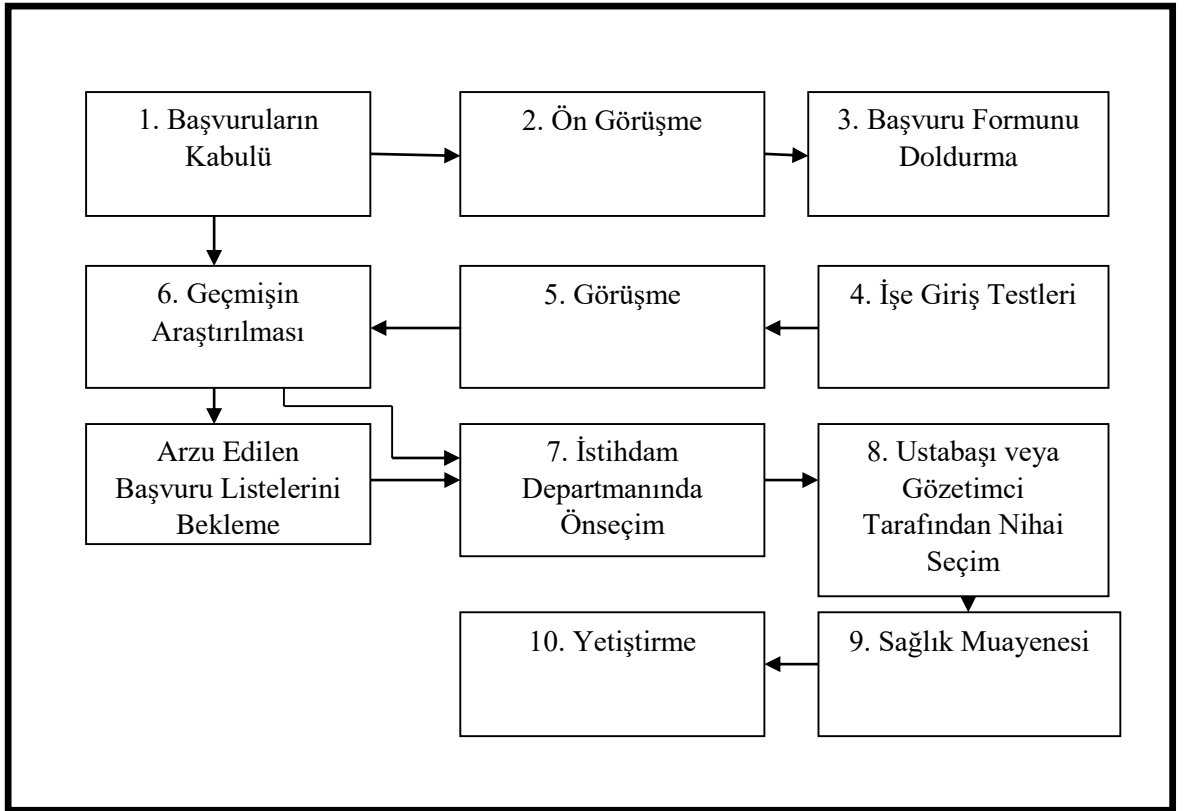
1. Başvuruların Kabulü

2. Ön Görüşme

3. Başvuru Formunu Doldurma

6. Geçmişin Araştırılması

5. Görüşme

4. İşe Giriş Testleri

Arzu Edilen Başvuru Listelerini Bekleme

7. İstihdam Departmanında Önseçim

8. Ustabaşı veya Gözetimci Tarafından Nihai Seçim

10. Yetiştirme

9. Sağlık Muayenesi